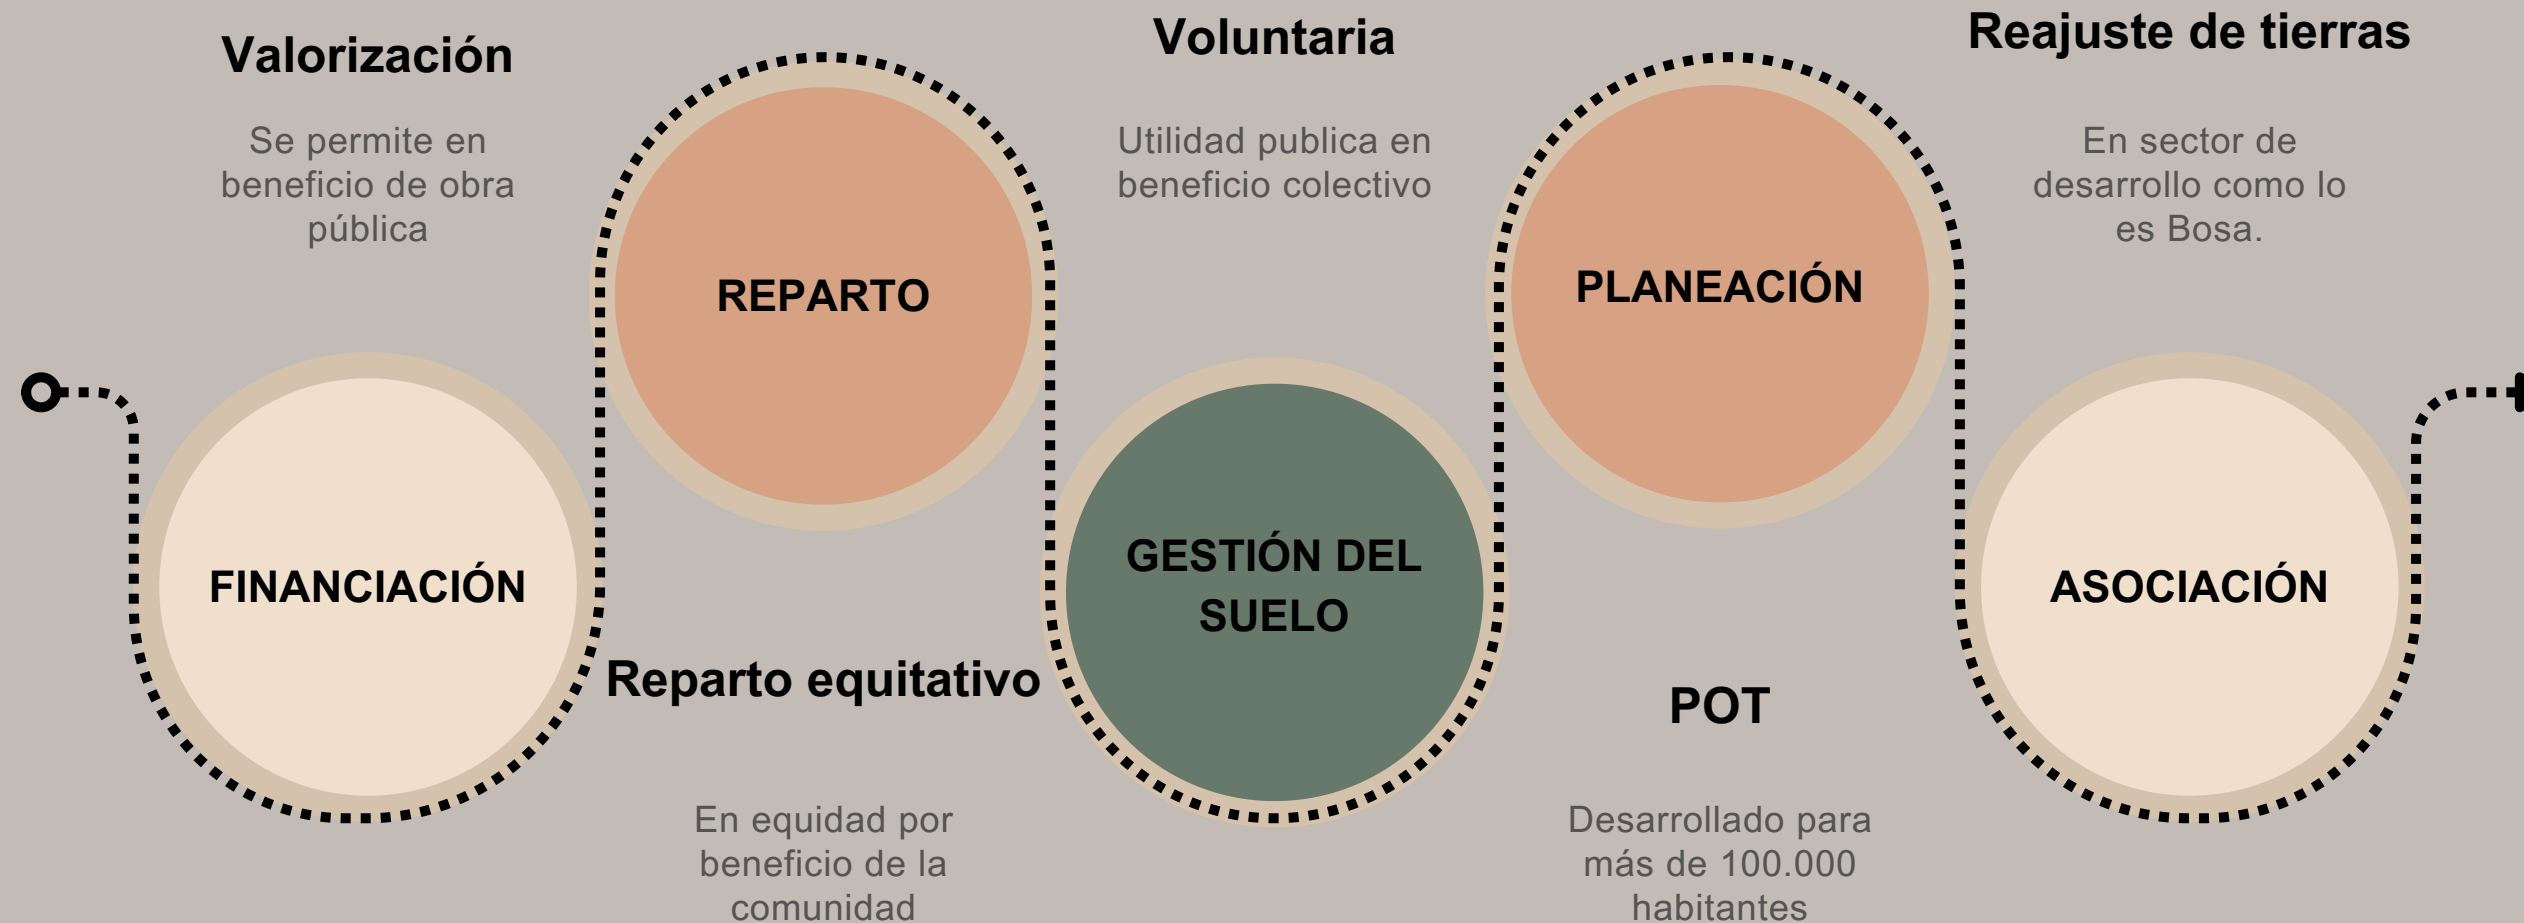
Valorización

Se permite en beneficio de obra pública

FINANCIACIÓN

REPARTO

Reparto equitativo

En equidad por beneficio de la comunidad

Voluntaria

Utilidad publica en beneficio colectivo

GESTIÓN DEL SUELO

PLANEACIÓN

POT

Desarrollado para más de 100.000 habitantes

Reajuste de tierras

En sector de desarrollo como lo es Bosa.

ASOCIACIÓN